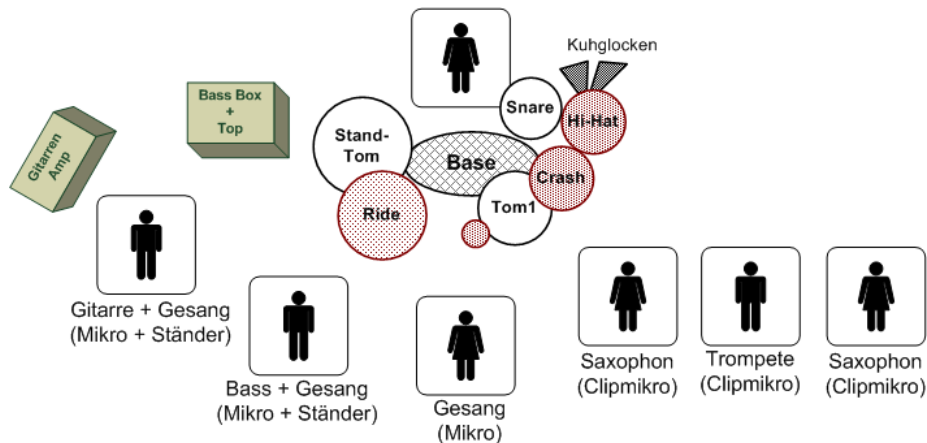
Kuhglocken

Bass Box + Top

Gitarren Amp

Stand-Tom

Snare

Hi-Hat

Base

Crash

Ride

Tom1

Gitarre + Gesang (Mikro + Ständer)

Bass + Gesang (Mikro + Ständer)

Gesang (Mikro)

Saxophon (Clipmikro)

Trompete (Clipmikro)

Saxophon (Clipmikro)